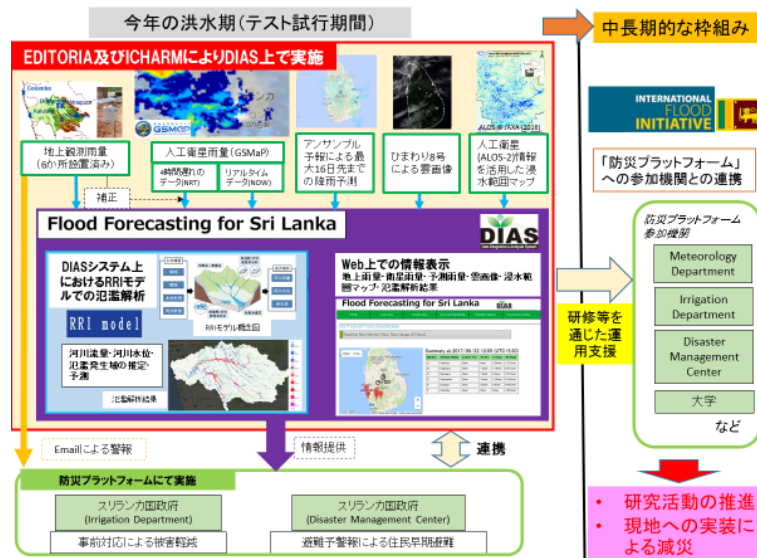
今年の洪水期（テスト試行期間）

中長期的な枠組み

EDITORIA及びICHARMによりDIAS上で実施

Colombo

GSMaP

ALOS-2 ©JAXA (2016)

地上観測雨量（6か所設置済み）

人工衛星雨量（GSMaP）

4時間遅れのデータ(NRT)

リアルタイムデータ(NOW)

アンサンブル予報による最大16日先までの降雨予測

ひまわり8号による雲画像

人工衛星(ALOS-2)情報を活用した浸水範囲マップ

補正

INTERNATIONAL FLOOD INITIATIVE

「防災プラットフォーム」への参加機関との連携

Flood Forecasting for Sri Lanka

DIAS

DIASシステム上におけるRRIモデルでの氾濫解析

RRI model

RRIモデル概念図

河川流量・河川水位・氾濫発生域の推定・予測

氾濫解析結果

Web上での情報表示
地上雨量・衛星雨量・予測雨量・雲画像・浸水範囲マップ・氾濫解析結果

Flood Forecasting for Sri Lanka

研修等を通じた運用支援

防災プラットフォーム参加機関

Meteorology Department

Irrigation Department

Disaster Management Center

大学

など

Emailによる警報

情報提供

連携

防災プラットフォームにて実施

スリランカ国政府（Irrigation Department）

スリランカ国政府（Disaster Management Center）

事前対応による被害軽減

避難予警報による住民早期避難

研究活動の推進

現地への実装による減災